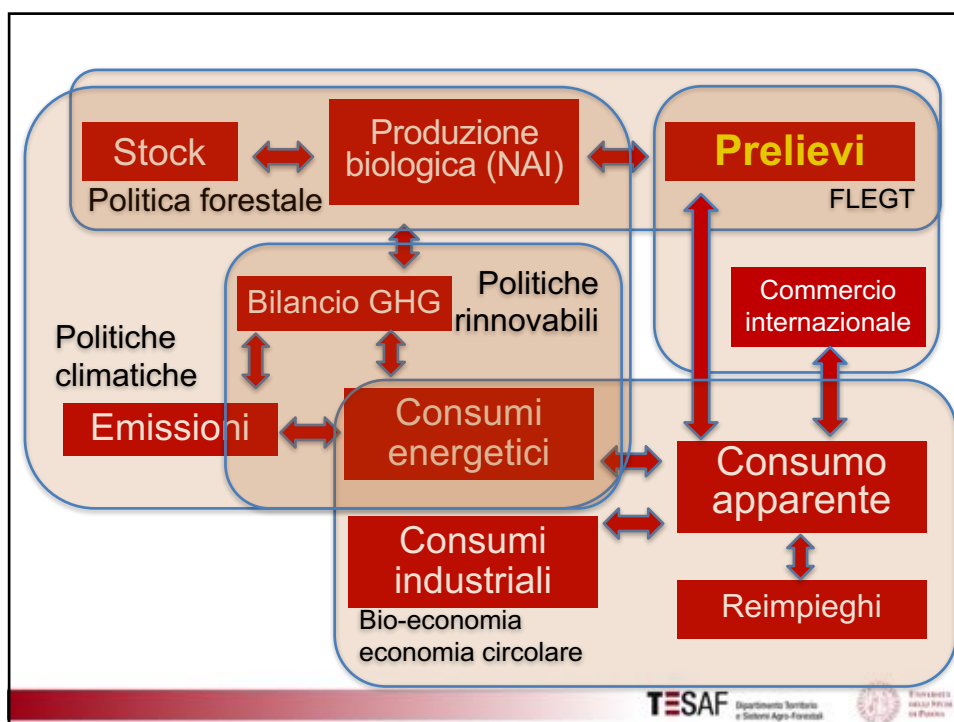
Stock

Produzione biologica (NAI)

Prelievi

Politica forestale

FLEGT

Bilancio GHG

Politiche rinnovabili

Commercio internazionale

Politiche climatiche

Emissioni

Consumi energetici

Consumo apparente

Consumi industriali

Reimpieghi

Bio-economia economia circolare

TESAF Dipartimento Territorio e Sistemi Agro-Forestali

Università degli Studi di Padova